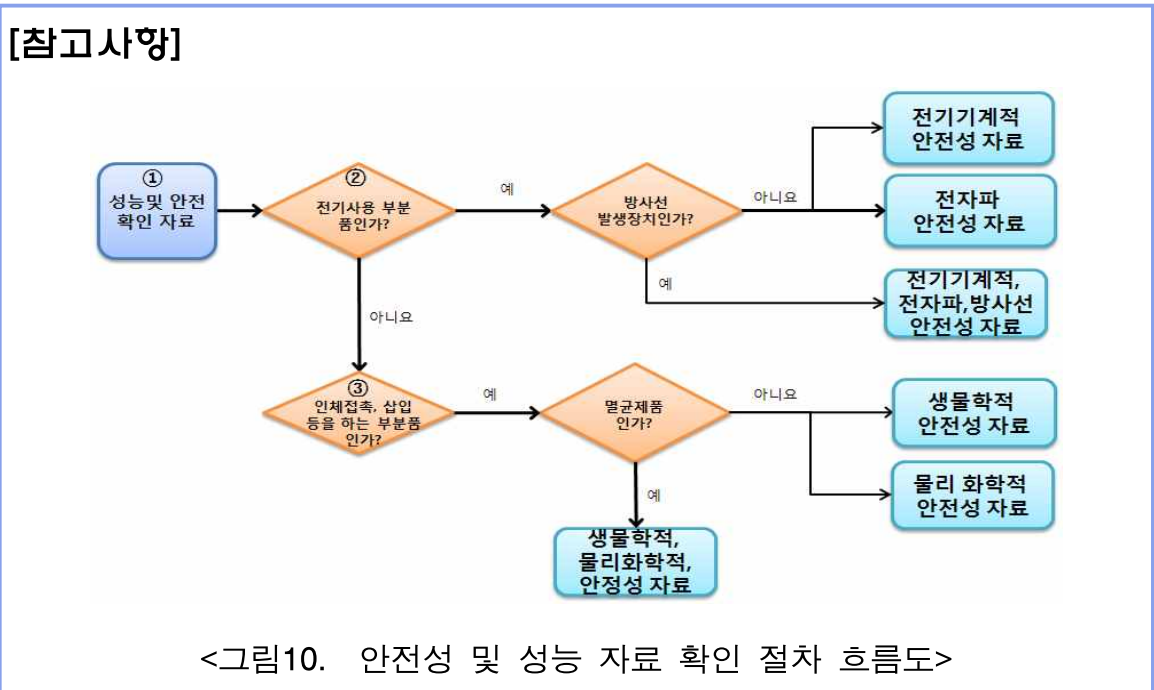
[참고사항]

①
성능및 안전
확인 자료

②
전기사용 부분
품인가?

예

방사선
발생장치인가?

아니요

전기기계적
안전성 자료

전자파
안전성 자료

예

전기기계적,
전자파,방사선
안전성 자료

아니요

③
인체접촉, 삽입
등을 하는 부분품
인가?

예

멸균제품
인가?

아니요

생물학적
안전성 자료

물리 화학적
안전성 자료

예

생물학적,
물리화학적,
안정성 자료

<그림10. 안전성 및 성능 자료 확인 절차 흐름도>